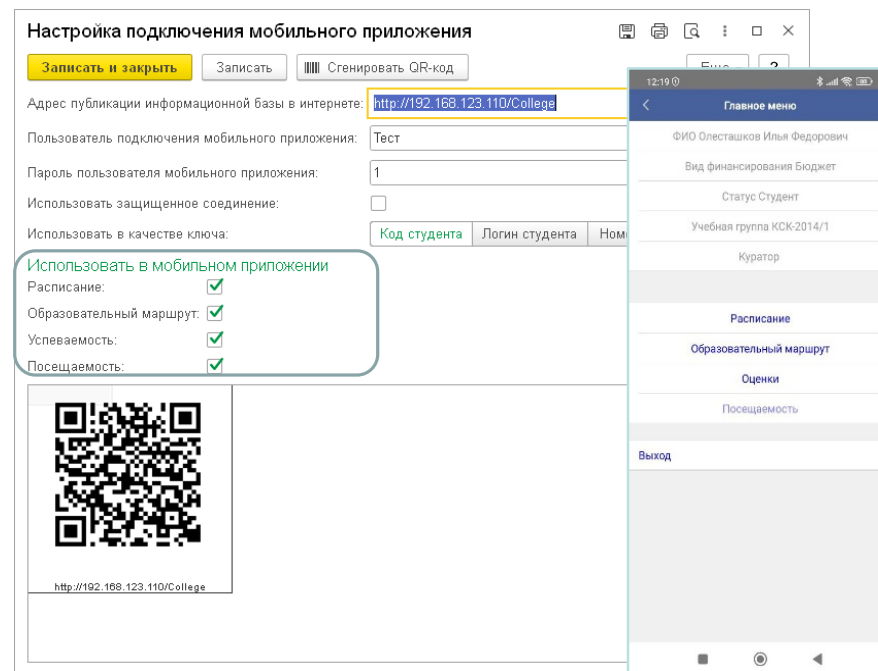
Настройка подключения мобильного приложения

Записать и закрыть | Записать | Сгенировать QR-код

Еще | ?

Адрес публикации информационной базы в интернете: http://192.168.123.110/College

Пользователь подключения мобильного приложения: Тест

Пароль пользователя мобильного приложения: 1

Использовать защищенное соединение:

Использовать в качестве ключа: Код студента | Логин студента | Ном

Использовать в мобильном приложении

Расписание:

Образовательный маршрут:

Успеваемость:

Посещаемость:

http://192.168.123.110/College

12:19

Главное меню

ФИО Олесташков Илья Федорович

Вид финансирования Бюджет

Статус Студент

Учебная группа КСК-2014/1

Куратор

Расписание

Образовательный маршрут

Оценки

Посещаемость

Выход